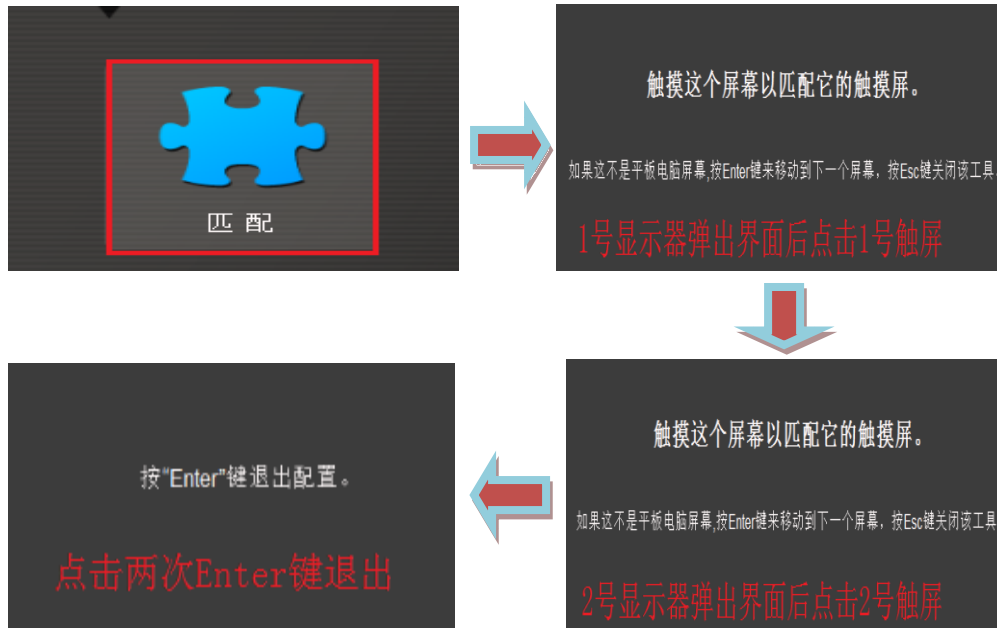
匹 配

触摸这个屏幕以匹配它的触摸屏。

如果这不是平板电脑屏幕,按Enter键来移动到下一个屏幕，按Esc键关闭该工具。

1号显示器弹出界面后点击1号触屏

触摸这个屏幕以匹配它的触摸屏。

如果这不是平板电脑屏幕,按Enter键来移动到下一个屏幕，按Esc键关闭该工具

2号显示器弹出界面后点击2号触屏

按"Enter"键退出配置。

点击两次Enter键退出